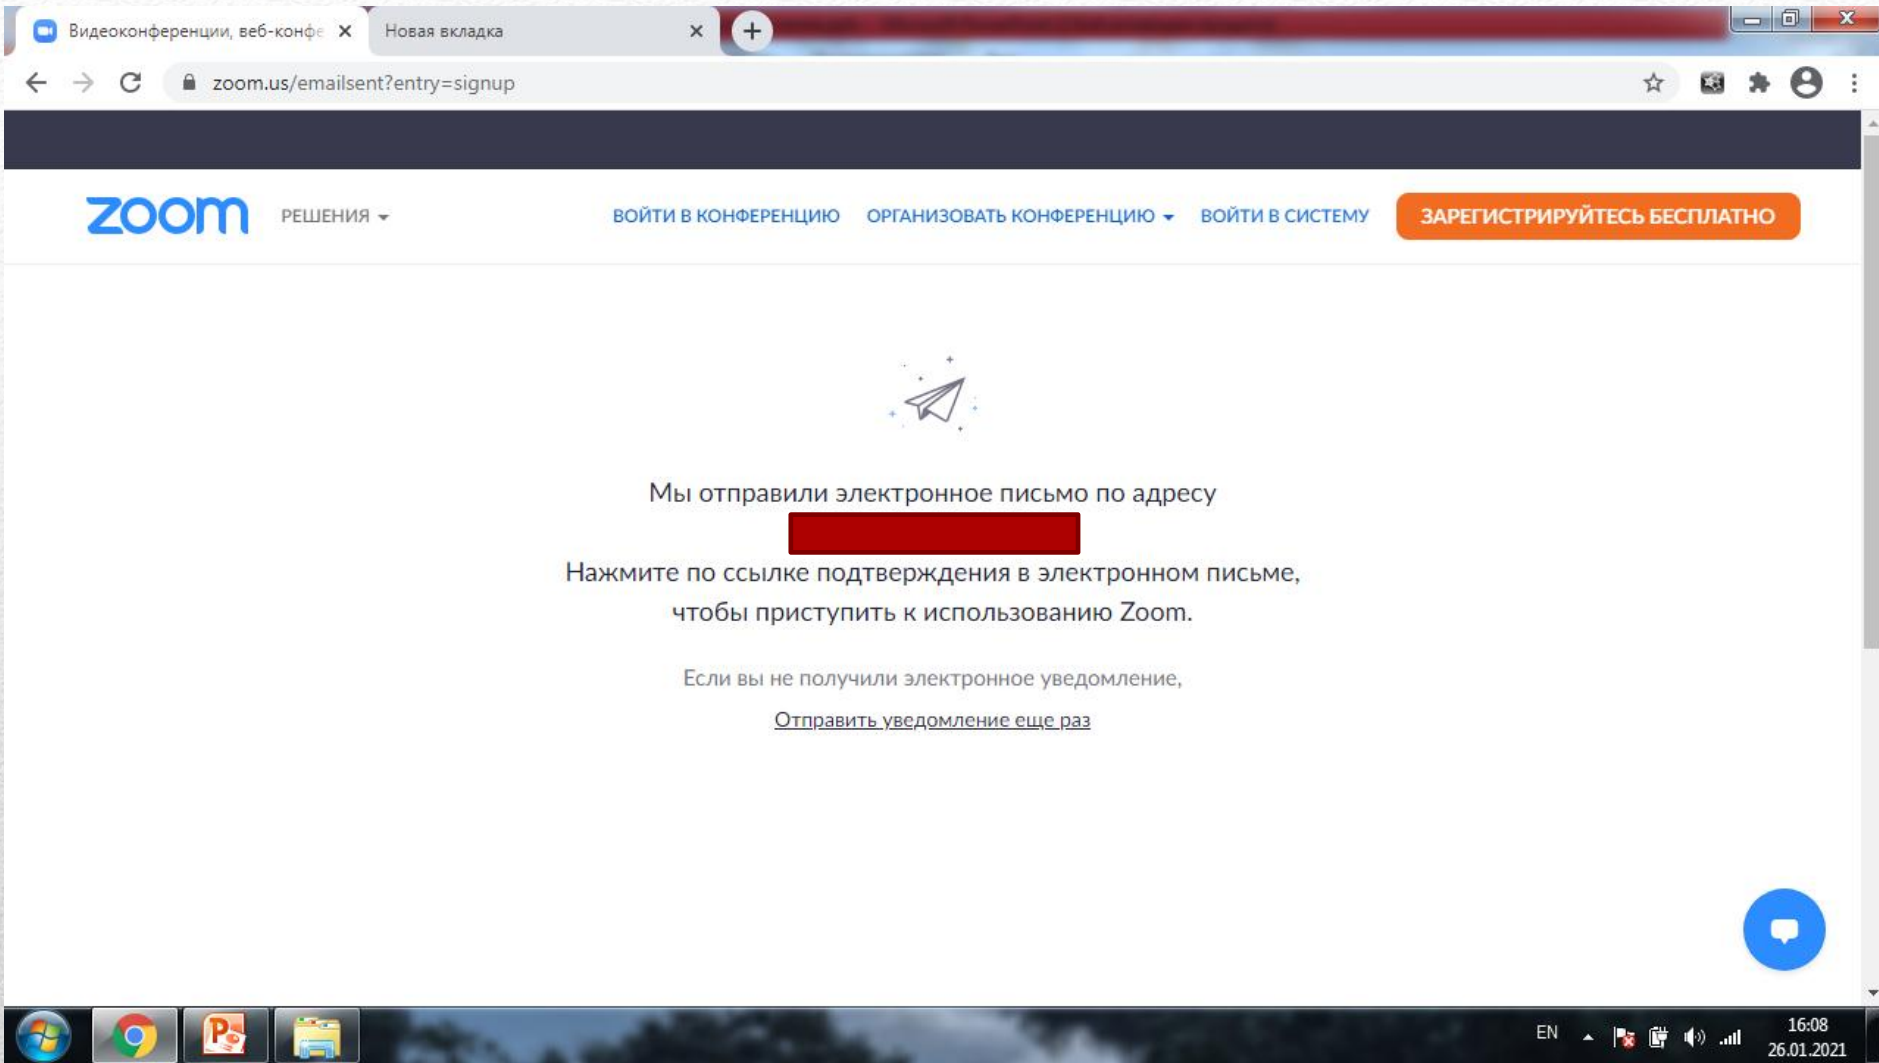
Видеоконференции, веб-конфе ×
Новая вкладка ×

zoom.us/emailsent?entry=signup

zoom РЕШЕНИЯ ВОЙТИ В КОНФЕРЕНЦИЮ ОРГАНИЗОВАТЬ КОНФЕРЕНЦИЮ ВОЙТИ В СИСТЕМУ ЗАРЕГИСТРИРУЙТЕСЬ БЕСПЛАТНО

Мы отправили электронное письмо по адресу
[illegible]
Нажмите по ссылке подтверждения в электронном письме, чтобы приступить к использованию Zoom.

Если вы не получили электронное уведомление,

Отправить уведомление еще раз

EN 16:08 26.01.2021